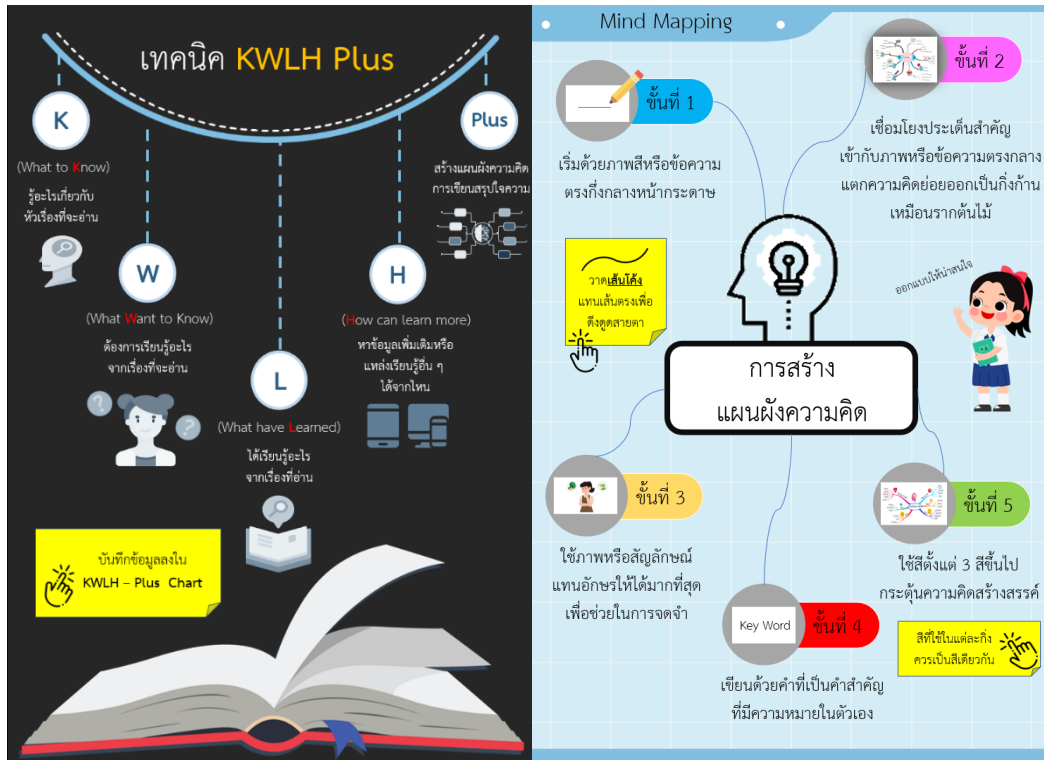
เทคนิค KWLH Plus

K
(What to Know)
รู้อะไรเกี่ยวกับหัวเรื่องที่จะอ่าน

W
(What Want to Know)
ต้องการเรียนรู้อะไรจากเรื่องที่จะอ่าน

L
(What have Learned)
ได้เรียนรู้อะไรจากเรื่องที่อ่าน

H
(How can learn more)
หาข้อมูลเพิ่มเติมหรือแหล่งเรียนรู้อื่น ๆ ได้จากไหน

Plus
สร้างแผนผังความคิด การเขียนสรุปใจความ

บันทึกข้อมูลลงใน KWLH – Plus Chart

Mind Mapping

ขั้นที่ 1
เริ่มด้วยภาพสีหรือข้อความตรงกึ่งกลางหน้ากระดาษ

ขั้นที่ 2
เชื่อมโยงประเด็นสำคัญเข้ากับภาพหรือข้อความตรงกลาง แตกความคิดย่อยออกเป็นกิ่งก้านเหมือนรากต้นไม้

วาดเส้นโค้งแทนเส้นตรงเพื่อดึงดูดสายตา

ออกแบบให้น่าสนใจ

การสร้างแผนผังความคิด

ขั้นที่ 3
ใช้ภาพหรือสัญลักษณ์แทนอักษรให้ได้มากที่สุดเพื่อช่วยในการจดจำ

Key Word
ขั้นที่ 4
เขียนด้วยคำที่เป็นคำสำคัญที่มีความหมายในตัวเอง

ขั้นที่ 5
ใช้สีตั้งแต่ 3 สีขึ้นไป กระตุ้นความคิดสร้างสรรค์

สีที่ใช้ในแต่ละกิ่งควรเป็นสีเดียวกัน